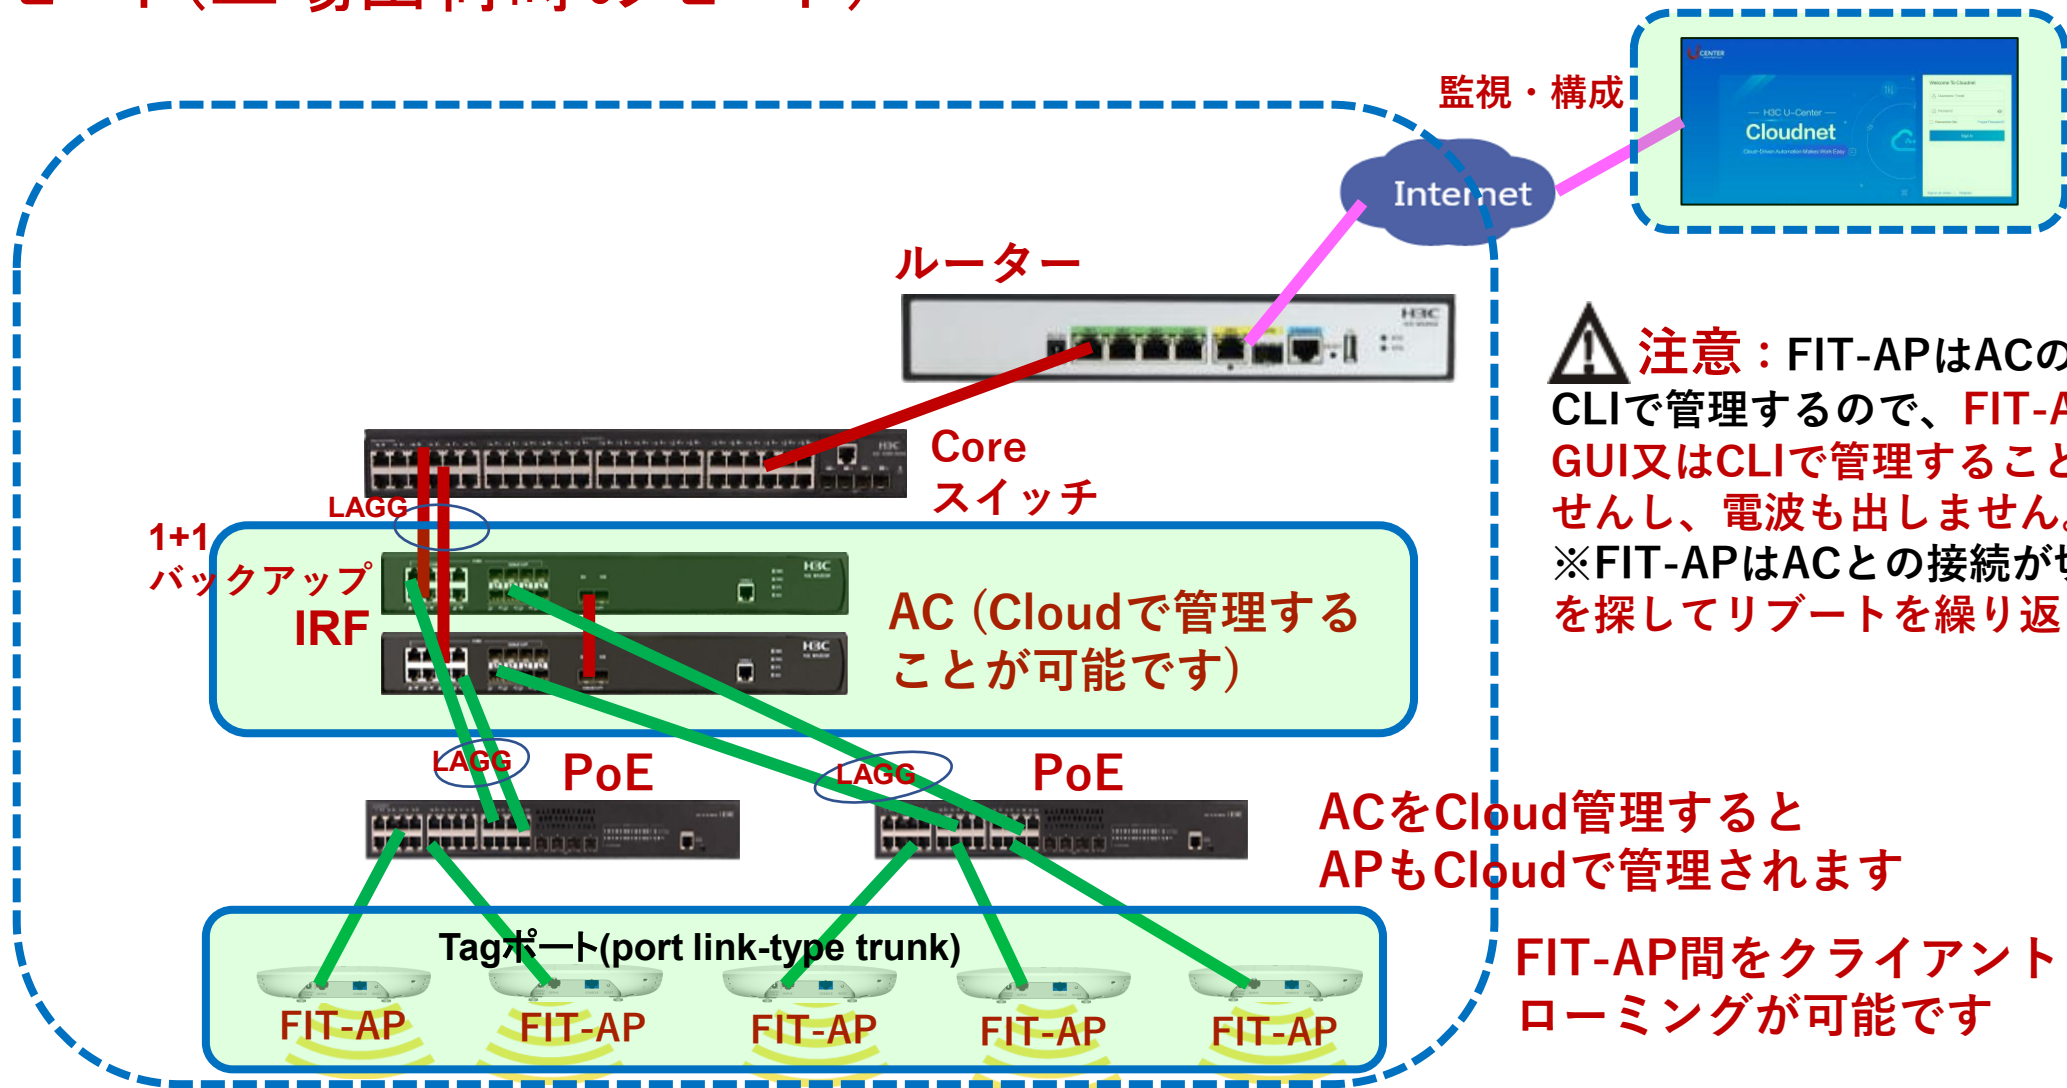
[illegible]

監視・構成

H3C U-Center
Cloudnet

Internet

ルーター

Core
スイッチ

LAGG

1+1
バックアップ
IRF

AC（Cloudで管理することが可能です）

LAGG
PoE

LAGG
PoE

Tagポート(port link-type trunk)

FIT-AP
FIT-AP
FIT-AP
FIT-AP
FIT-AP

注意：FIT-APはACの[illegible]
CLIで管理するので、FIT-A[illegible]
GUI又はCLIで管理するこ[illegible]
せんし、電波も出しません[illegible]
※FIT-APはACとの接続が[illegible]
を探してリブートを繰り返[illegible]

ACをCloud管理すると
APもCloudで管理されます

FIT-AP間をクライアント
ローミングが可能です